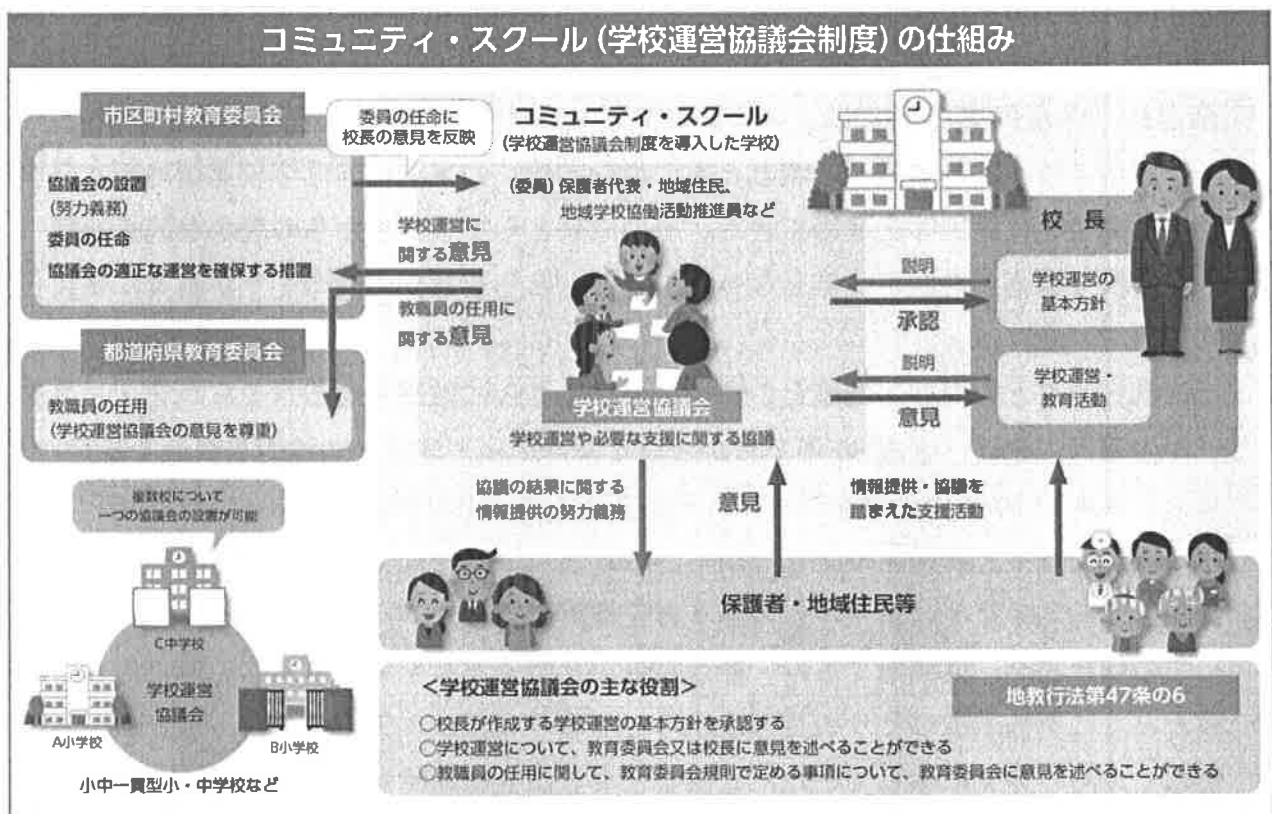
コミュニティ・スクール（学校運営協議会制度）の仕組み

市区町村教育委員会

協議会の設置
（努力義務）
委員の任命
協議会の適正な運営を確保する措置

委員の任命に
校長の意見を反映

コミュニティ・スクール
（学校運営協議会制度を導入した学校）

（委員）保護者代表・地域住民、
地域学校協働活動推進員など

学校運営に
関する意見

教職員の任用に
関する意見

都道府県教育委員会

教職員の任用
（学校運営協議会の意見を尊重）

学校運営協議会
学校運営や必要な支援に関する協議

校　長

説明
承認
学校運営の
基本方針

説明
意見
学校運営・
教育活動

協議の結果に関する
情報提供の努力義務

意見

情報提供・協議を
踏まえた支援活動

保護者・地域住民等

複数校について
一つの協議会の設置が可能

C中学校
学校運営
協議会
A小学校
B小学校
小中一貫型小・中学校など

＜学校運営協議会の主な役割＞

地教行法第47条の6

○校長が作成する学校運営の基本方針を承認する
○学校運営について、教育委員会又は校長に意見を述べることができる
○教職員の任用に関して、教育委員会規則で定める事項について、教育委員会に意見を述べることができる